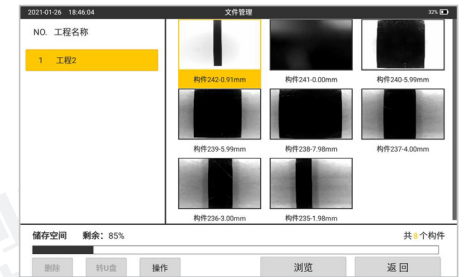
2021-01-26 18:46:04 文件管理 32%

NO. 工程名称

1 工程2

构件242-0.91mm
构件241-0.00mm
构件240-5.99mm
构件239-5.99mm
构件238-7.98mm
构件237-4.00mm
构件236-3.00mm
构件235-1.98mm

储存空间 剩余：85%

共8个构件

删除 转U盘 操作 浏览 返回